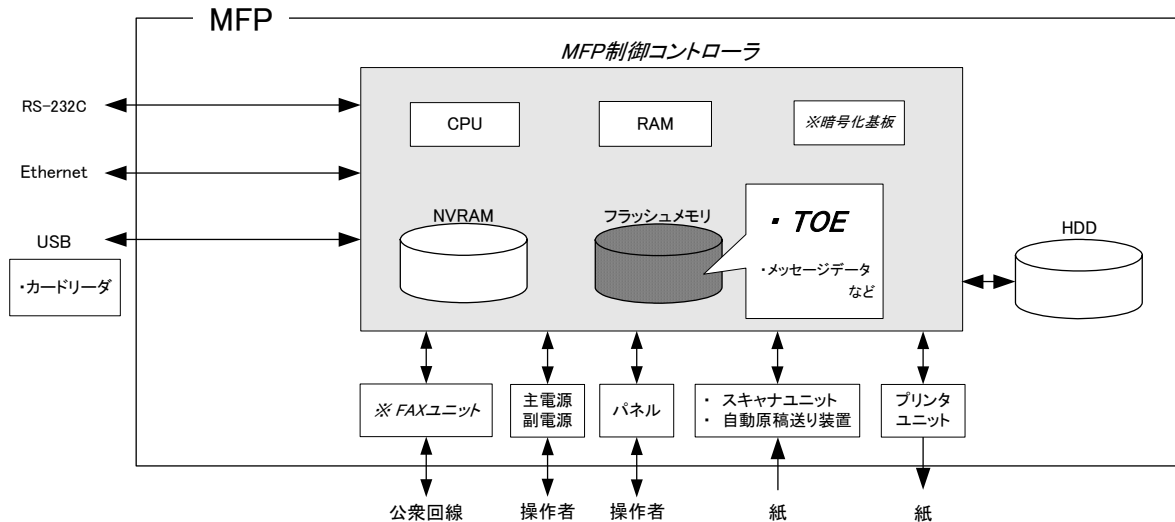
MFP

MFP制御コントローラ

RS-232C

Ethernet

USB

・カードリーダ

CPU

RAM

※暗号化基板

NVRAM

フラッシュメモリ

・TOE

・メッセージデータ など

HDD

※ FAXユニット

主電源 副電源

パネル

・ スキャナユニット
・ 自動原稿送り装置

プリンタ ユニット

公衆回線

操作者

操作者

紙

紙